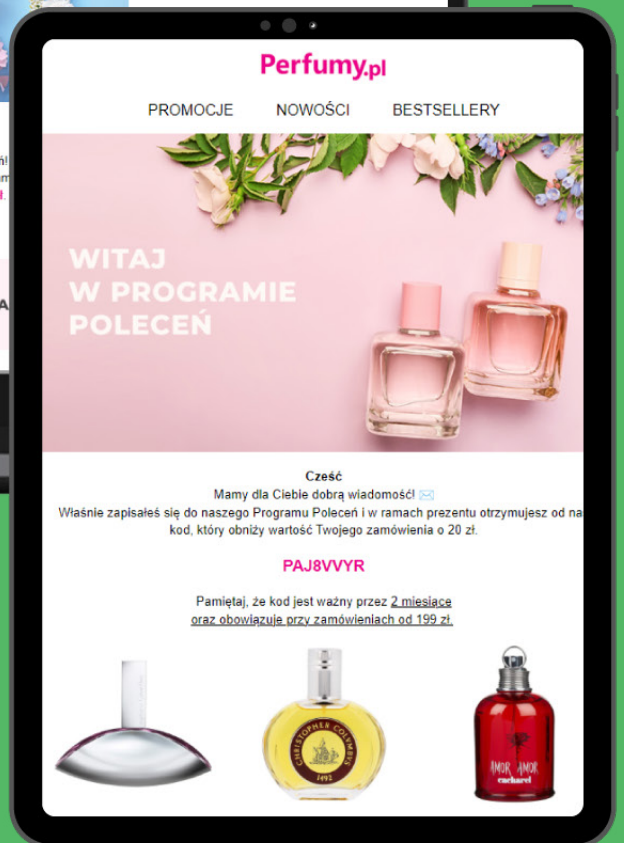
Perfumy.pl

PROMOCJE NOWOŚCI BESTSELLERY

WITAJ W PROGRAMIE POLECEŃ

Cześć
Mamy dla Ciebie dobrą wiadomość!
Właśnie zapisałeś się do naszego Programu Poleceń i w ramach prezentu otrzymujesz od na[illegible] kod, który obniży wartość Twojego zamówienia o 20 zł.

PAJ8VVYR

Pamiętaj, że kod jest ważny przez 2 miesiące oraz obowiązuje przy zamówieniach od 199 zł.

CHRISTOPHER COLUMBUS 1492

AMOR AMOR cacharel